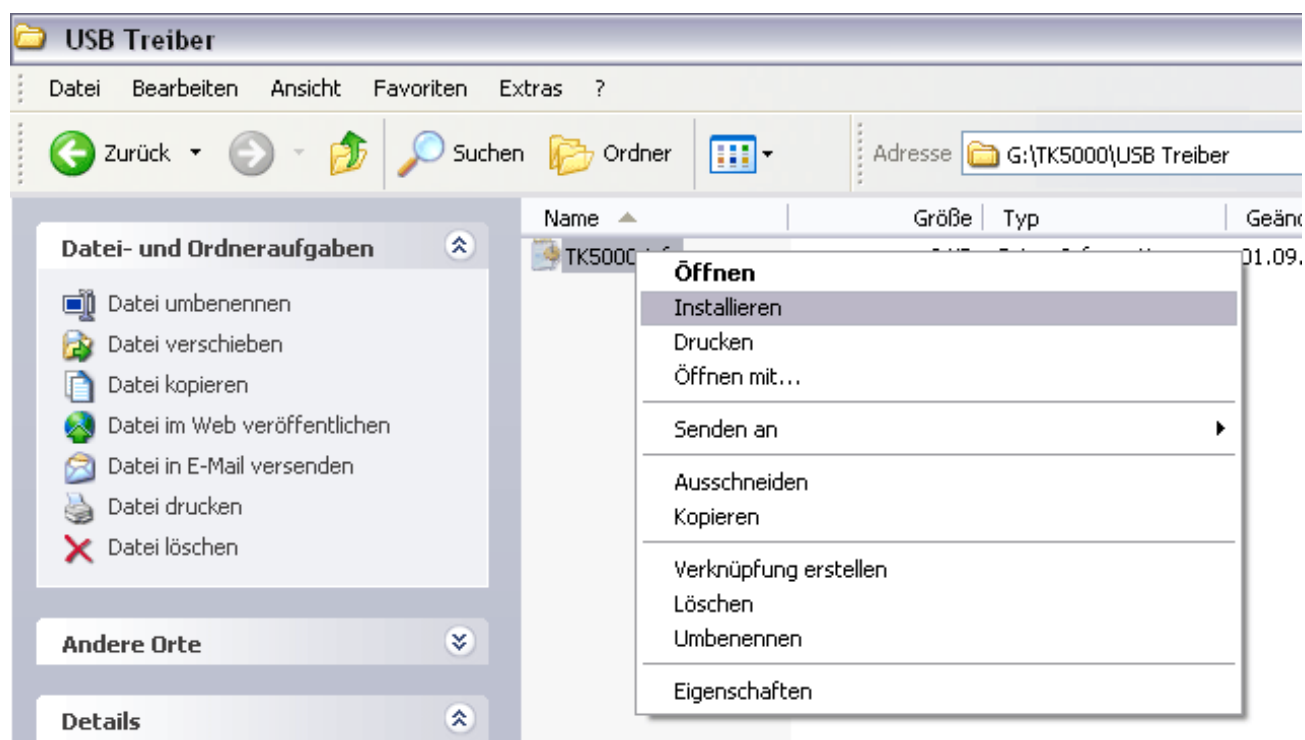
USB Treiber

Datei Bearbeiten Ansicht Favoriten Extras ?

Zurück Suchen Ordner Adresse G:\TK5000\USB Treiber

Name Größe Typ Geänd

Datei- und Ordneraufgaben

Datei umbenennen
Datei verschieben
Datei kopieren
Datei im Web veröffentlichen
Datei in E-Mail versenden
Datei drucken
Datei löschen

Andere Orte

Details

TK5000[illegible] 01.09.

Öffnen
Installieren
Drucken
Öffnen mit...
Senden an
Ausschneiden
Kopieren
Verknüpfung erstellen
Löschen
Umbenennen
Eigenschaften